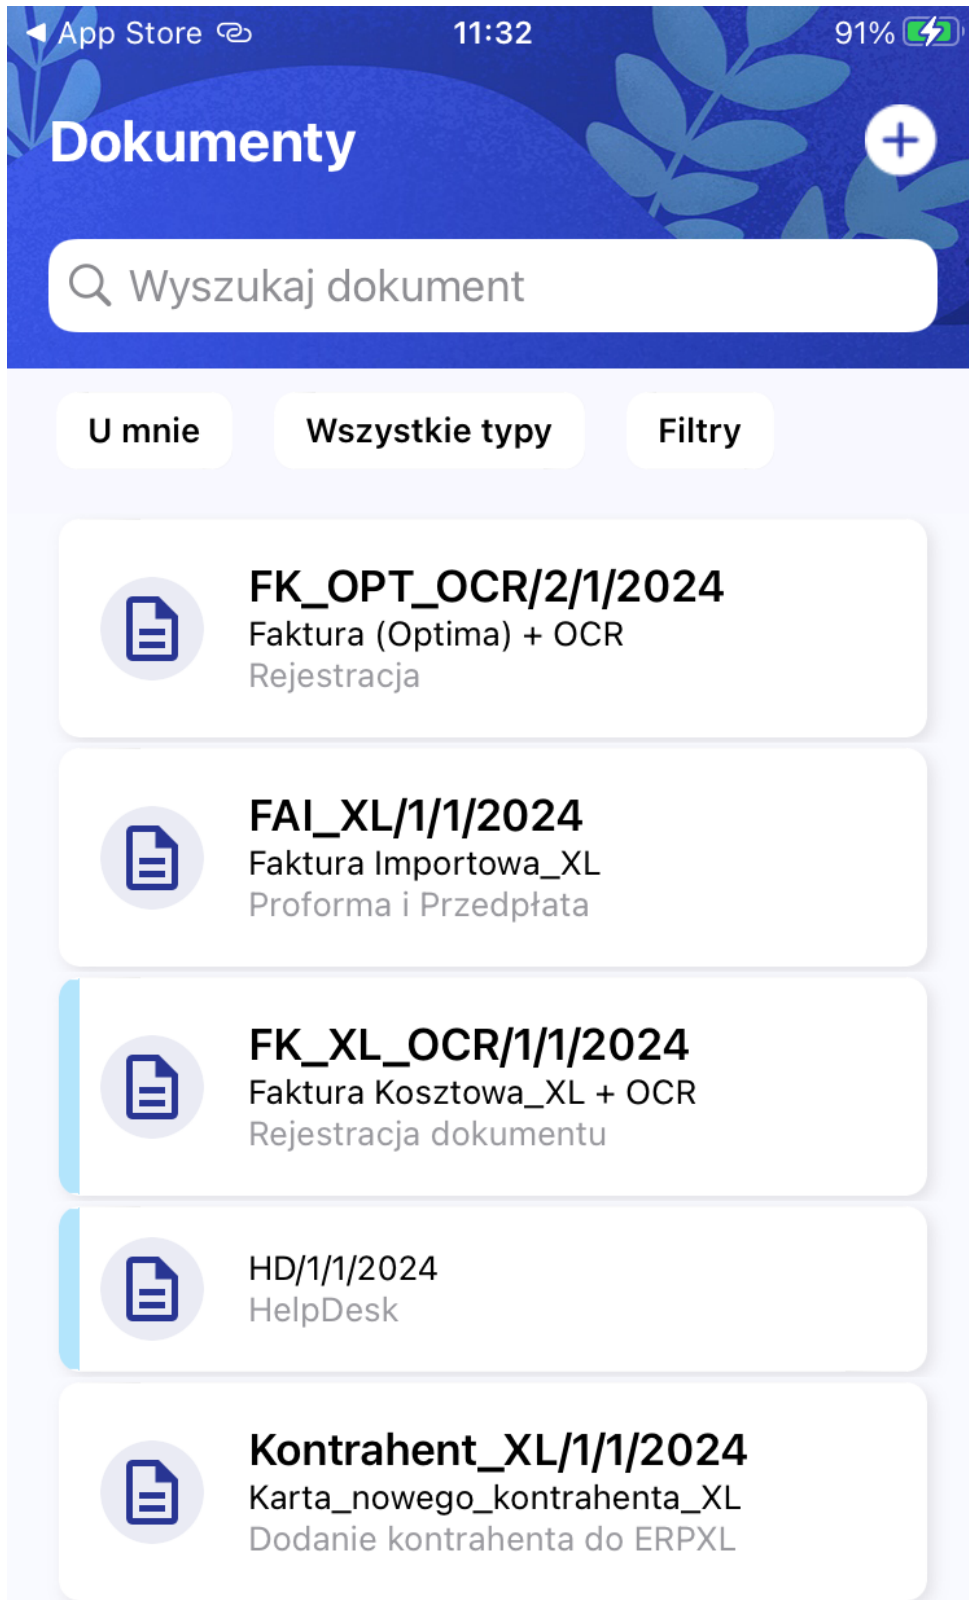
◀ App Store 11:32 91%

Dokumenty

Wyszukaj dokument

U mnie
Wszystkie typy
Filtry

FK_OPT_OCR/2/1/2024
Faktura (Optima) + OCR
Rejestracja

FAI_XL/1/1/2024
Faktura Importowa_XL
Proforma i Przedpłata

FK_XL_OCR/1/1/2024
Faktura Kosztowa_XL + OCR
Rejestracja dokumentu

HD/1/1/2024
HelpDesk

Kontrahent_XL/1/1/2024
Karta_nowego_kontrahenta_XL
Dodanie kontrahenta do ERPXL